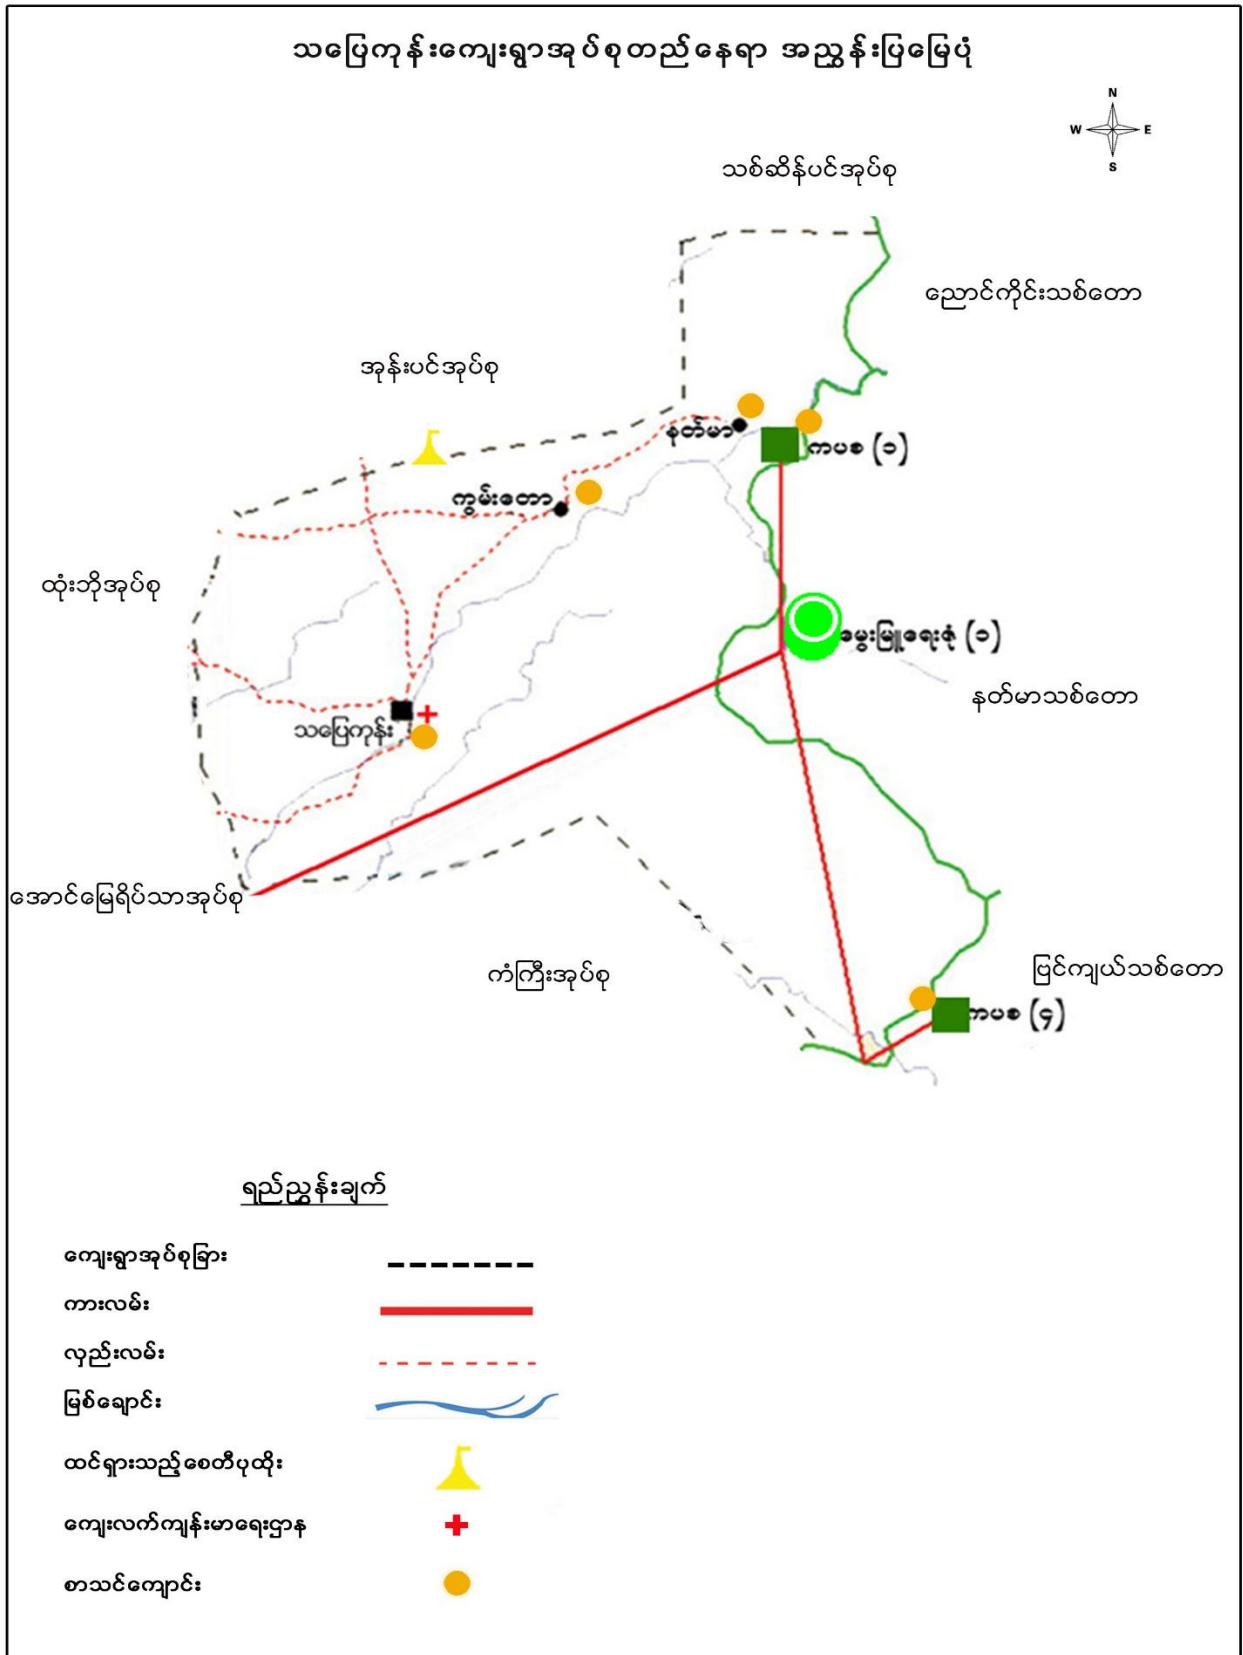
သပြေကုန်းကျေးရွာအုပ်စုတည်နေရာ အညွှန်းပြမြေပုံ

N
W E
S

သစ်ဆိမ့်ပင်အုပ်စု

ညောင်ကိုင်းသစ်တော

အုန်းပင်အုပ်စု

နတ်မာ

ကပစ (၁)

ကွမ်းတော

ထုံးဘိုအုပ်စု

ခမွေးမြူရေးခံ (၁)

နတ်မာသစ်တော

သပြေကုန်း

အောင်မြေရိပ်သာအုပ်စု

ကံကြီးအုပ်စု

ပြင်ကျယ်သစ်တော

ကပစ (၄)

ရည်ညွှန်းချက်

ကျေးရွာအုပ်စုခြား

ကားလမ်း

လှည်းလမ်း

မြစ်ချောင်း

ထင်ရှားသည့်စေတီပုထိုး

ကျေးလက်ကျန်းမာရေးဌာန

စာသင်ကျောင်း